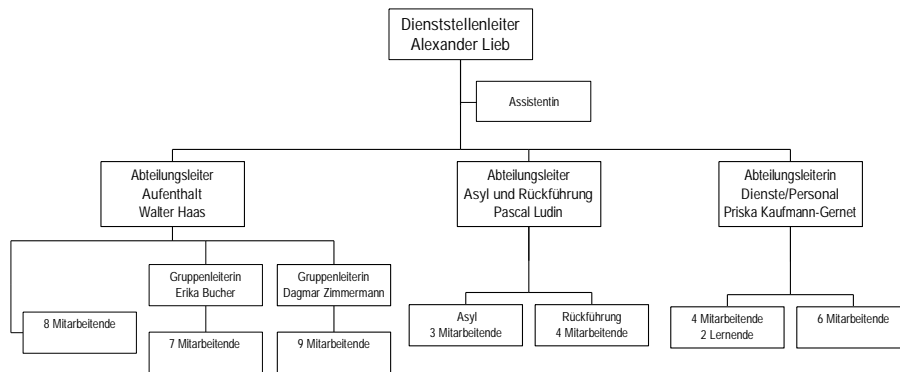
Dienststellenleiter
Alexander Lieb

Assistentin

Abteilungsleiter
Aufenthalt
Walter Haas

Abteilungsleiter
Asyl und Rückführung
Pascal Ludin

Abteilungsleiterin
Dienste/Personal
Priska Kaufmann-Gernet

8 Mitarbeitende

Gruppenleiterin
Erika Bucher

7 Mitarbeitende

Gruppenleiterin
Dagmar Zimmermann

9 Mitarbeitende

Asyl
3 Mitarbeitende

Rückführung
4 Mitarbeitende

4 Mitarbeitende
2 Lernende

6 Mitarbeitende